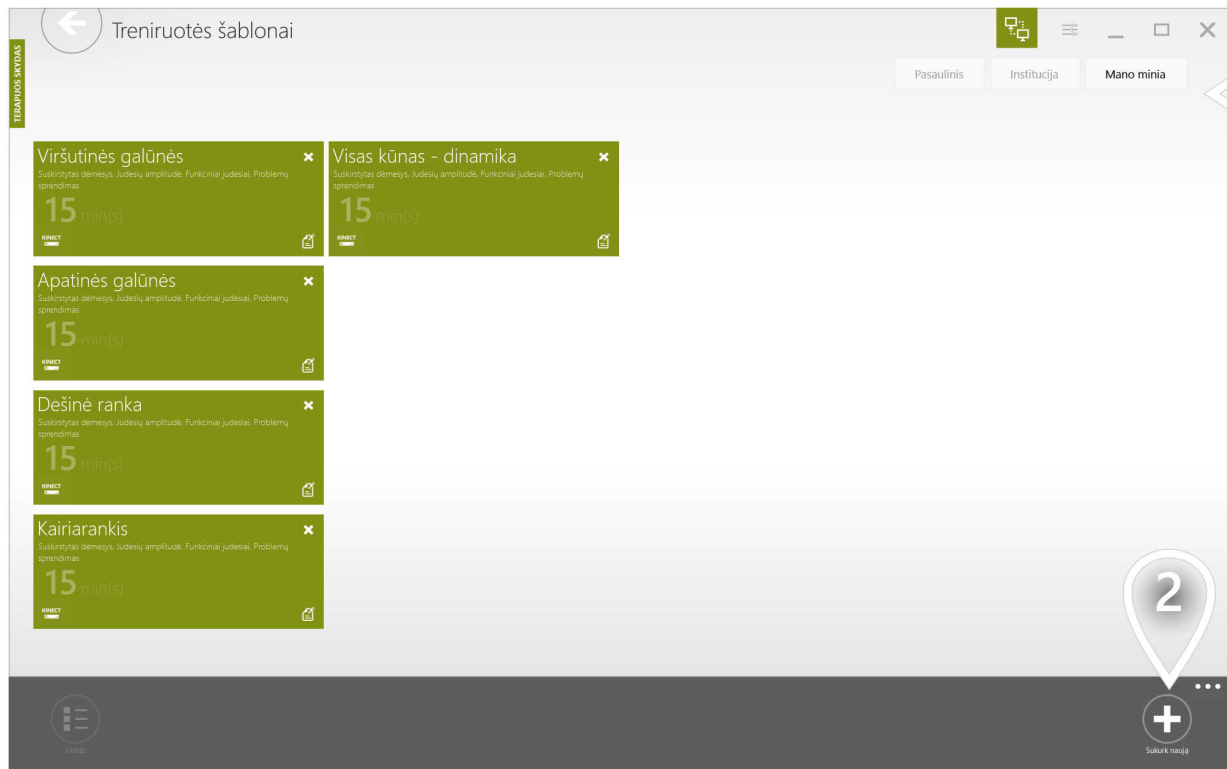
Treniruotės šablonai

TERAPIJOS SKYDAS

Pasaulinis
Institucija
Mano minia

Viršutinės galūnės
Suskirstytas dėmesys, Judesių amplitudė, Funkciniai judesiai, Problemų sprendimas
15 min(s)
KINECT

Visas kūnas - dinamika
Suskirstytas dėmesys, Judesių amplitudė, Funkciniai judesiai, Problemų sprendimas
15 min(s)
KINECT

Apatinės galūnės
Suskirstytas dėmesys, Judesių amplitudė, Funkciniai judesiai, Problemų sprendimas
15 min(s)
KINECT

Dešinė ranka
Suskirstytas dėmesys, Judesių amplitudė, Funkciniai judesiai, Problemų sprendimas
15 min(s)
KINECT

Kairiarankis
Suskirstytas dėmesys, Judesių amplitudė, Funkciniai judesiai, Problemų sprendimas
15 min(s)
KINECT

2

Filtras

Sukurk naują